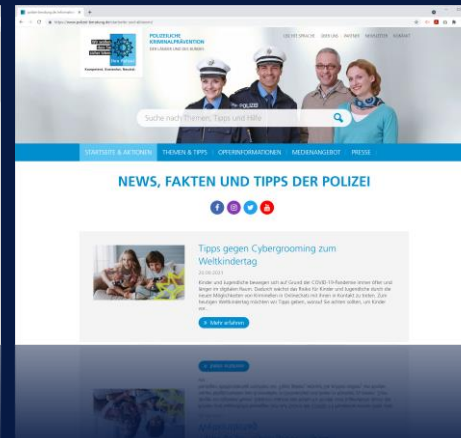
POLIZEILICHE KRIMINALPRÄVENTION
DER LÄNDER UND DES BUNDES

Kompetent. Kostenlos. Neutral.

LEICHTE SPRACHE  GEBÄRDE  PARTNER  NEWSLETTER  KONTAKT

POLIZEI

Suche nach Themen, Tipps und Hilfe

STARTSEITE & AKTIONEN  THEMEN & TIPPS  OPFERINFORMATIONEN  MEDIENANGEBOT  PRESSE

NEWS, FAKTEN UND TIPPS DER POLIZEI

Tipps gegen Cybergrooming zum Weltkindertag

20.09.2021

Kinder und Jugendliche bewegen sich auf Grund der COVID-19-Pandemie immer öfter und länger im digitalen Raum. Dadurch wächst das Risiko für Kinder und Jugendliche durch die neuen Möglichkeiten von Kriminellen in Onlinechats mit ihnen in Kontakt zu treten. Zum heutigen Weltkindertag möchten wir Tipps geben, worauf Sie achten sollten, um Kinder vor...

Mehr erfahren